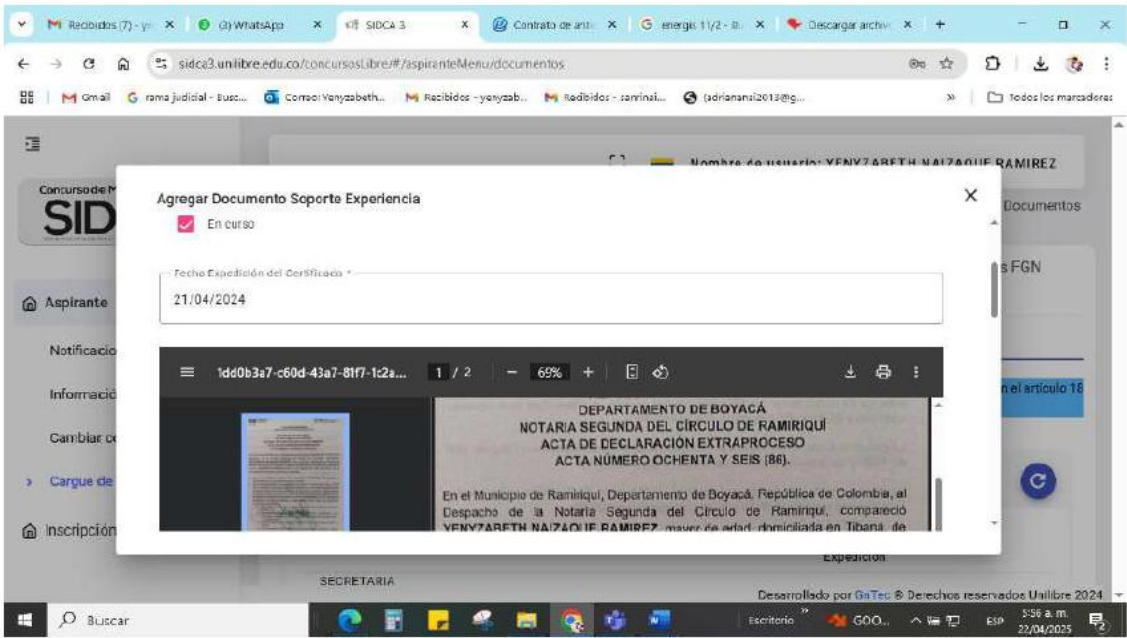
Recibidos (7) - y
(2) WhatsApp
SIDCA 3
Contrato de arti
energi 1/2 - B
Descargar archiv

sidca3.unilibre.edu.co/concursosLibre/#/aspiranteMenu/documentos

Gmail
rama judicial - Busc...
Correo: Yenyzabeth...
Recibidos - yenyzab...
Recibidos - samrinai...
adrianansi2013@g...
Todos los marcadores

Concurso de M
SID

Nombre de usuario: YENYZABETH NAIZAQUE RAMIREZ

Documentos

Aspirante
Notificacio
Informació
Cambiar c
Cargue de
Inscripción

s FGN

n el artículo 18

Agregar Documento Soporte Experiencia

En curso

Fecha Expedición del Certificado *
21/04/2024

1dd0b3a7-c60d-43a7-81f7-1c2a...  1 / 2  69%

DEPARTAMENTO DE BOYACÁ
NOTARIA SEGUNDA DEL CÍRCULO DE RAMIRIQUÍ
ACTA DE DECLARACIÓN EXTRAPROCESO
ACTA NÚMERO OCHENTA Y SEIS (86).

En el Municipio de Ramiriquí, Departamento de Boyacá, República de Colombia, al Despacho de la Notaria Segunda del Círculo de Ramiriquí, compareció YENYZABETH NAIZAQUE RAMIREZ, mayor de edad, domiciliada en Tibana, de

Expedición

SECRETARIA

Desarrollado por GaTec ® Derechos reservados Unilibre 2024

Buscar
Escritorio
GOO...
ESP
5:56 a. m.
22/04/2025